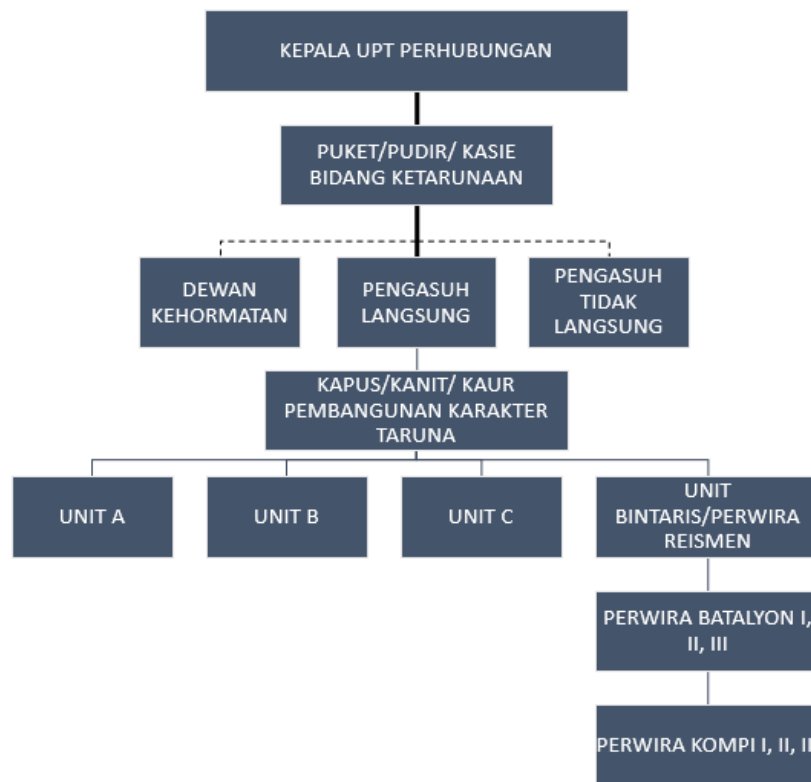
KEPALA UPT PERHUBUNGAN

PUKET/PUDIR/ KASIE BIDANG KETARUNAAN

DEWAN KEHORMATAN

PENGASUH LANGSUNG

PENGASUH TIDAK LANGSUNG

KAPUS/KANIT/ KAUR PEMBANGUNAN KARAKTER TARUNA

UNIT A

UNIT B

UNIT C

UNIT BINTARIS/PERWIRA REISMEN

PERWIRA BATALYON I, II, III

PERWIRA KOMPI I, II, I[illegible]